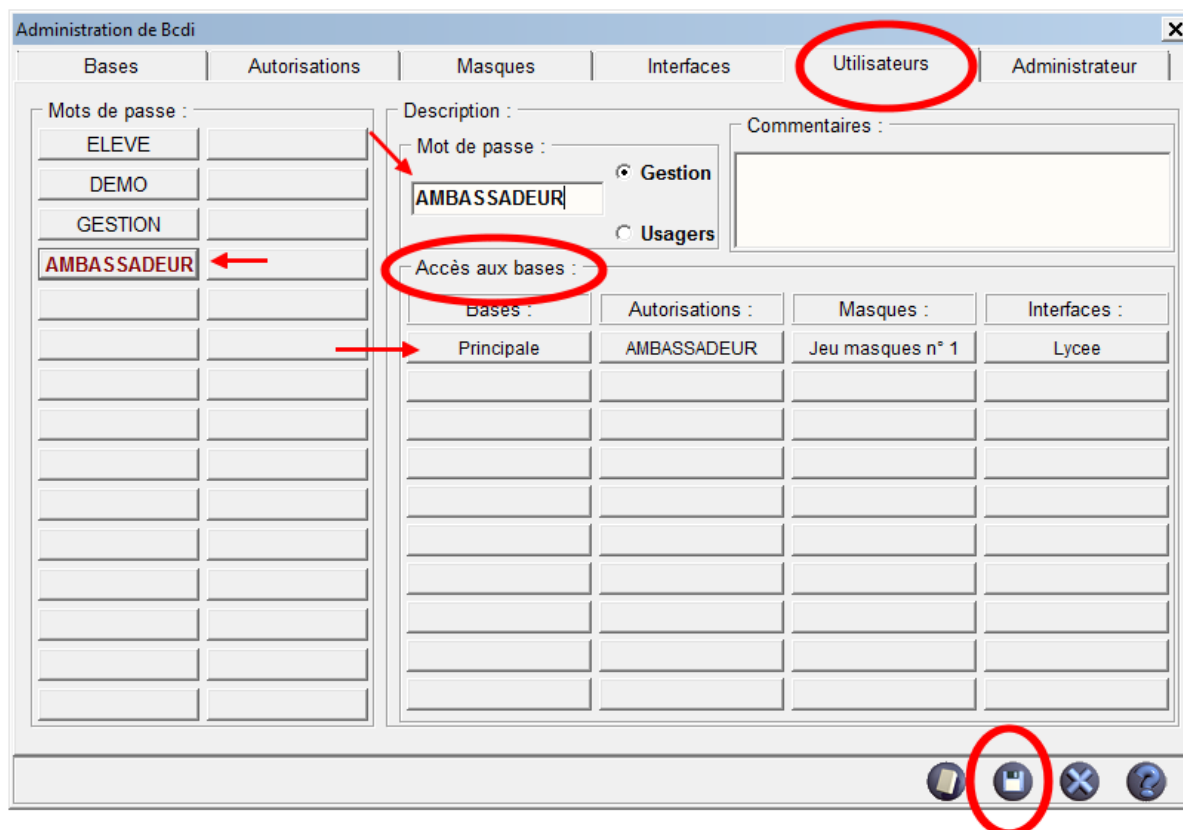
Administration de Bcdi

Bases | Autorisations | Masques | Interfaces | Utilisateurs | Administrateur

Mots de passe :

ELEVE
DEMO
GESTION
AMBASSADEUR

Description :

Mot de passe :

AMBASSADEUR

Gestion

Usagers

Commentaires :

Accès aux bases :

| Bases : | Autorisations : | Masques : | Interfaces : |
|---|---|---|---|
| Principale | AMBASSADEUR | Jeu masques n° 1 | Lycee |